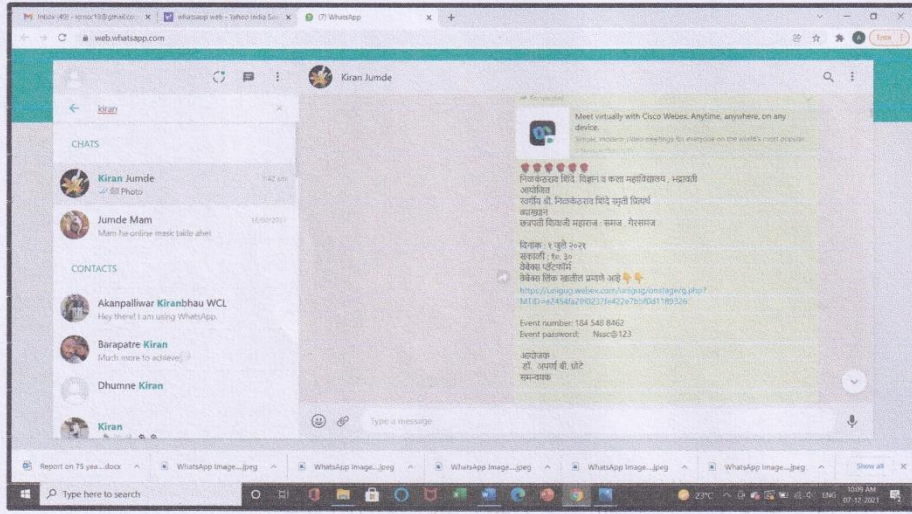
Inbox (49) - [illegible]@gmail.co | whatsapp web - Yahoo India Se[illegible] | (7) WhatsApp

web.whatsapp.com

kiran

CHATS

Kiran Jumde 7:42 am
Photo

Jumde Mam 16/09/2021
Mam he online mesk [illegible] ahe

CONTACTS

Akanpalliwar Kiranbhau WCL
Hey there! I am using WhatsApp.

Barapatre Kiran
Much more to achieve

Dhumne Kiran

Kiran

Kiran Jumde

Meet virtually with Cisco Webex. Anytime, anywhere, on any device.
Simple, modern video meetings for everyone on the world's most popular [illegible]

निळकंठराव शिंदे विज्ञान व कला महाविद्यालय , भद्रावती
आयोजित
स्वर्गीय श्री. निळकंठराव शिंदे स्मृती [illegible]
व्याख्यान
छत्रपती शिवाजी महाराज : समाज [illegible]

दिनांक : २ जुले २०२१
सकाळी : १०.३०
वेबेक्स प्लॅटफॉर्म
वेबेक्स लिंक खालील प्रमाणे आहे👇👇
https://unigug.webex.com/unigug/onstage/g.php?MTID=e7454fa2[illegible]
Event number: 184 548 8462
Event password: Nsc@123

आयोजक
डॉ. अपर्णा बी. धोटे
समन्वयक

Type a message

Report on 75 yea....docx | WhatsApp Image....jpeg | WhatsApp Image....jpeg | WhatsApp Image....jpeg | WhatsApp Image....jpeg | WhatsApp Image....jpeg | Show all

Type here to search

23°C ENG 10:09 AM 07-12-2021